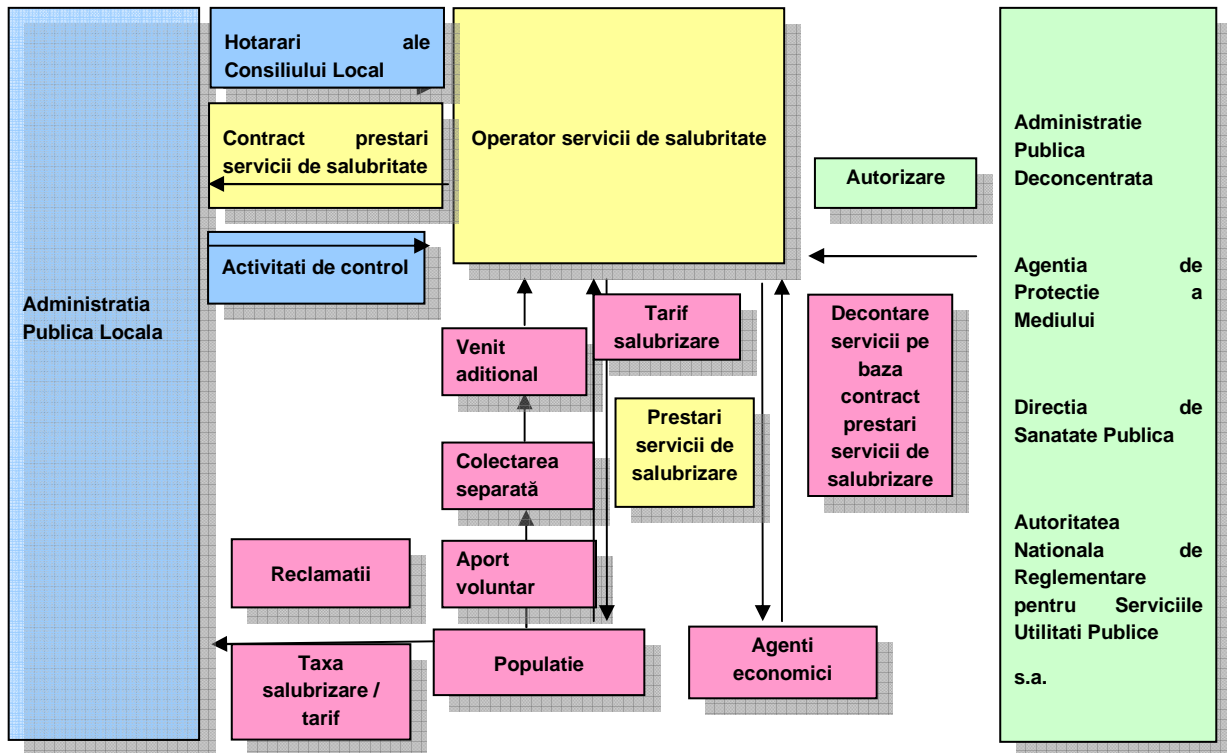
Administratia Publica Locala

Hotarari ale Consiliului Local

Contract prestari servicii de salubritate

Activitati de control

Operator servicii de salubritate

Autorizare

Administratie Publica Deconcentrata

Agentia de Protectie a Mediului

Directia de Sanatate Publica

Autoritatea Nationala de Reglementare pentru Serviciile Utilitati Publice

s.a.

Venit aditional

Tarif salubrizare

Decontare servicii pe baza contract prestari servicii de salubrizare

Prestari servicii de salubrizare

Colectarea separată

Aport voluntar

Reclamatii

Populatie

Agenti economici

Taxa salubrizare / tarif